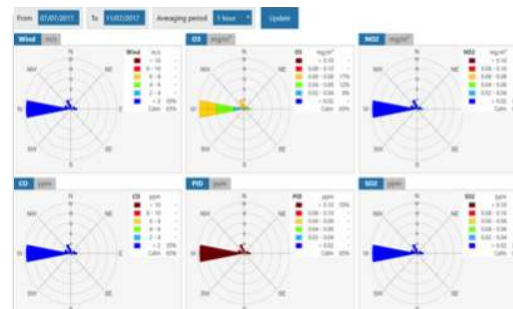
From 07/07/2017 To 11/07/2017 Averaging period 1 hour Update

Wind m/s

N
NW NE
W E
SW SE
S

| Wind | m/s | |
|---|---|---|
| | > 10 | - |
| | 8 - 10 | - |
| | 6 - 8 | - |
| | 4 - 6 | - |
| | 2 - 4 | - |
| | < 2 | 35% |
| | Calm | 65% |

O3 mg/m³

N
NW NE
W E
SW SE
S

| O3 | mg/m³ | |
|---|---|---|
| | > 0.10 | - |
| | 0.08 - 0.10 | - |
| | 0.06 - 0.08 | 17% |
| | 0.04 - 0.06 | 12% |
| | 0.02 - 0.04 | 6% |
| | < 0.02 | - |
| | Calm | 65% |

NO2 mg/m³

N
NW NE
W E
SW SE
S

| NO2 | mg/m³ | |
|---|---|---|
| | > 0.10 | - |
| | 0.08 - 0.10 | - |
| | 0.06 - 0.08 | - |
| | 0.04 - 0.06 | - |
| | 0.02 - 0.04 | - |
| | < 0.02 | - |
| | Calm | - |

CO ppm

N
NW NE
W E
SW SE
S

| CO | ppm | |
|---|---|---|
| | > 10 | - |
| | 8 - 10 | - |
| | 6 - 8 | - |
| | 4 - 6 | - |
| | 2 - 4 | - |
| | < 2 | 35% |
| | Calm | 65% |

PID ppm

N
NW NE
W E
SW SE
S

| PID | ppm | |
|---|---|---|
| | > 0.10 | 35% |
| | 0.08 - 0.10 | - |
| | 0.06 - 0.08 | - |
| | 0.04 - 0.06 | - |
| | 0.02 - 0.04 | - |
| | < 0.02 | - |
| | Calm | 65% |

SO2 ppm

N
NW NE
W E
SW SE
S

| SO2 | ppm | |
|---|---|---|
| | > 0.10 | - |
| | 0.08 - 0.10 | - |
| | 0.06 - 0.08 | - |
| | 0.04 - 0.06 | - |
| | 0.02 - 0.04 | - |
| | < 0.02 | - |
| | Calm | - |